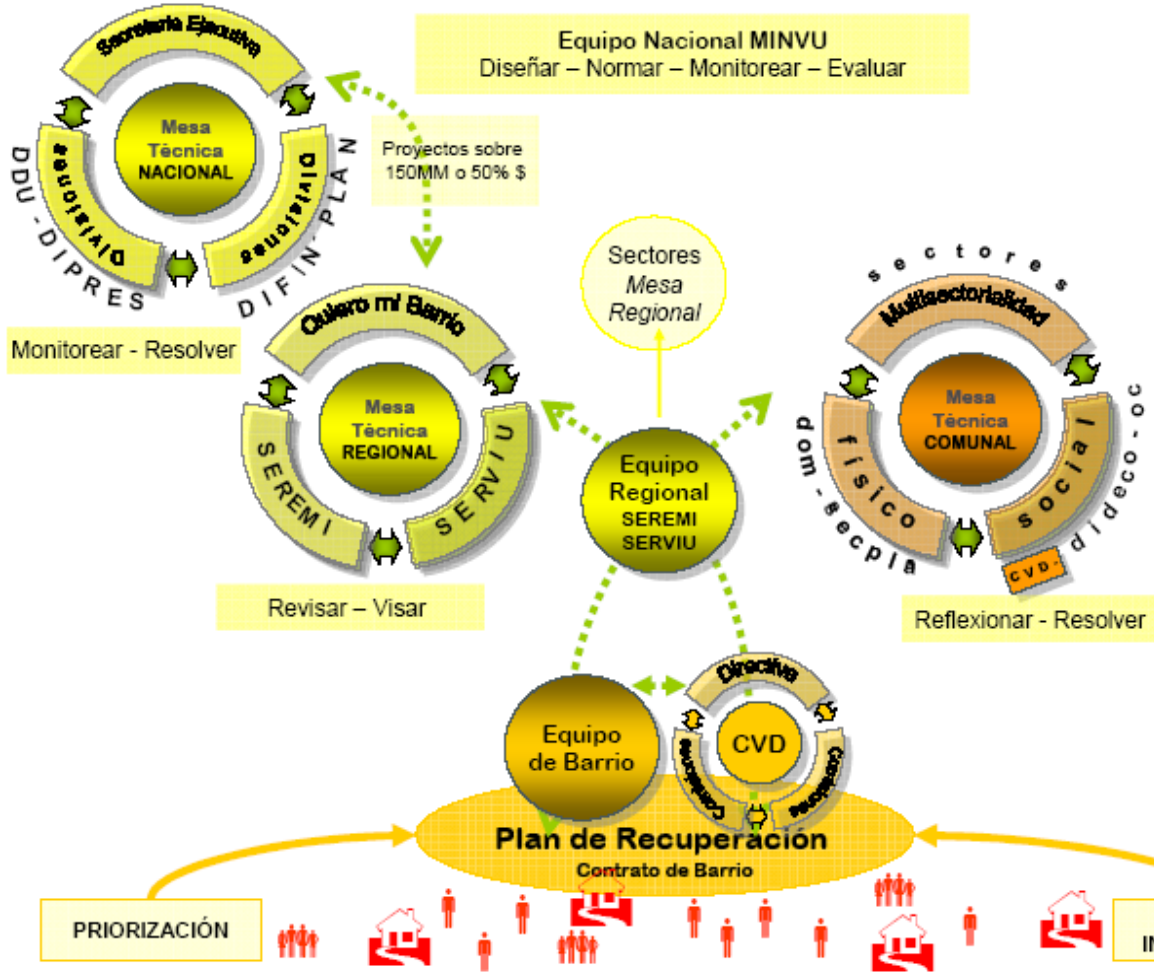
Equipo Nacional MINVU
Diseñar – Normar – Monitorear – Evaluar

Secretaria Ejecutiva

Mesa Técnica NACIONAL

Divisiones

Divisiones

DDU - DIPRES

DIFIN PLAN

Proyectos sobre 150MM o 50% $

Monitorear - Resolver

Quiero mi Barrio

Mesa Técnica REGIONAL

SEREMI

SERVIU

Revisar – Visar

Sectores Mesa Regional

Equipo Regional SEREMI SERVIU

sectores

Multisectorialidad

Mesa Técnica COMUNAL

físico

social

dom - secpla

dideco - oc

CVD-

Reflexionar - Resolver

Directiva

Equipo de Barrio

CVD

Comisiones

Comisiones

Plan de Recuperación
Contrato de Barrio

PRIORIZACIÓN

IN